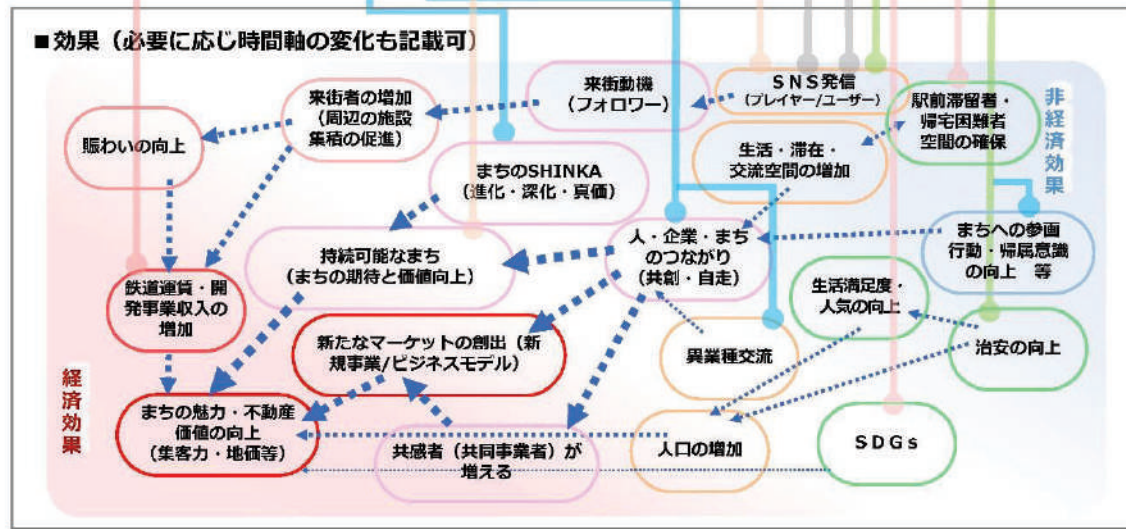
■効果（必要に応じ時間軸の変化も記載可）

来街者の増加（周辺の施設集積の促進）

来街動機（フォロワー）

SNS発信（プレイヤー/ユーザー）

駅前滞留者・帰宅困難者空間の確保

非経済効果

賑わいの向上

まちのSHINKA（進化・深化・真価）

生活・滞在・交流空間の増加

まちへの参画行動・帰属意識の向上　等

持続可能なまち（まちの期待と価値向上）

人・企業・まちのつながり（共創・自走）

鉄道運賃・開発事業収入の増加

生活満足度・人気の向上

新たなマーケットの創出（新規事業/ビジネスモデル）

異業種交流

治安の向上

経済効果

まちの魅力・不動産価値の向上（集客力・地価等）

共感者（共同事業者）が増える

人口の増加

SDGs